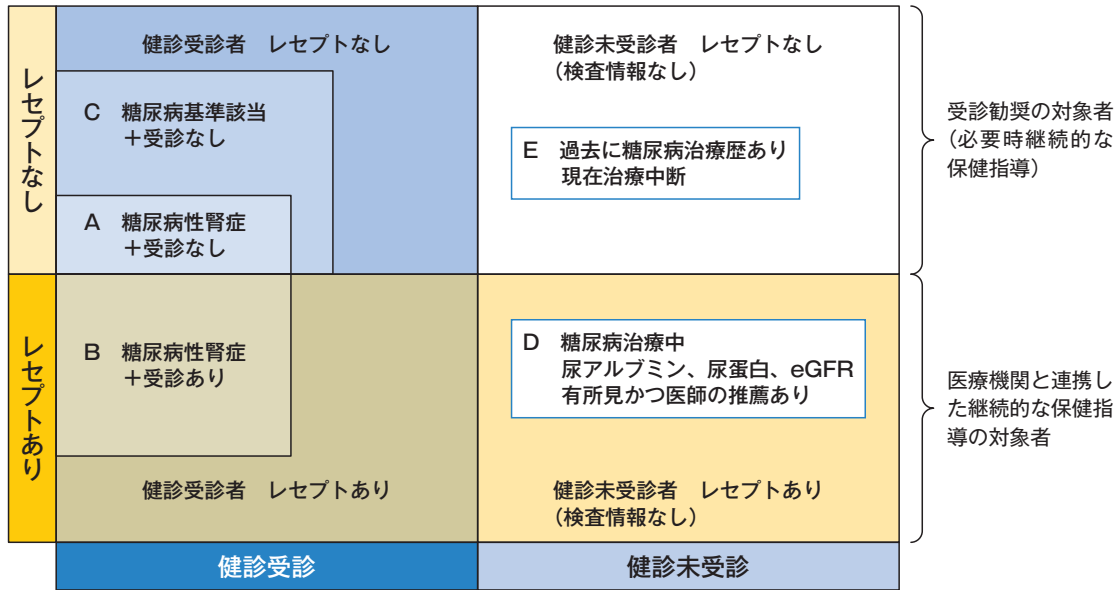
レセプトなし

健診受診者　レセプトなし

C　糖尿病基準該当
＋受診なし

A　糖尿病性腎症
＋受診なし

健診未受診者　レセプトなし
（検査情報なし）

E　過去に糖尿病治療歴あり
現在治療中断

受診勧奨の対象者
（必要時継続的な
保健指導）

レセプトあり

B　糖尿病性腎症
＋受診あり

健診受診者　レセプトあり

D　糖尿病治療中
尿アルブミン、尿蛋白、eGFR
有所見かつ医師の推薦あり

健診未受診者　レセプトあり
（検査情報なし）

医療機関と連携した継続的な保健指導の対象者

健診受診

健診未受診